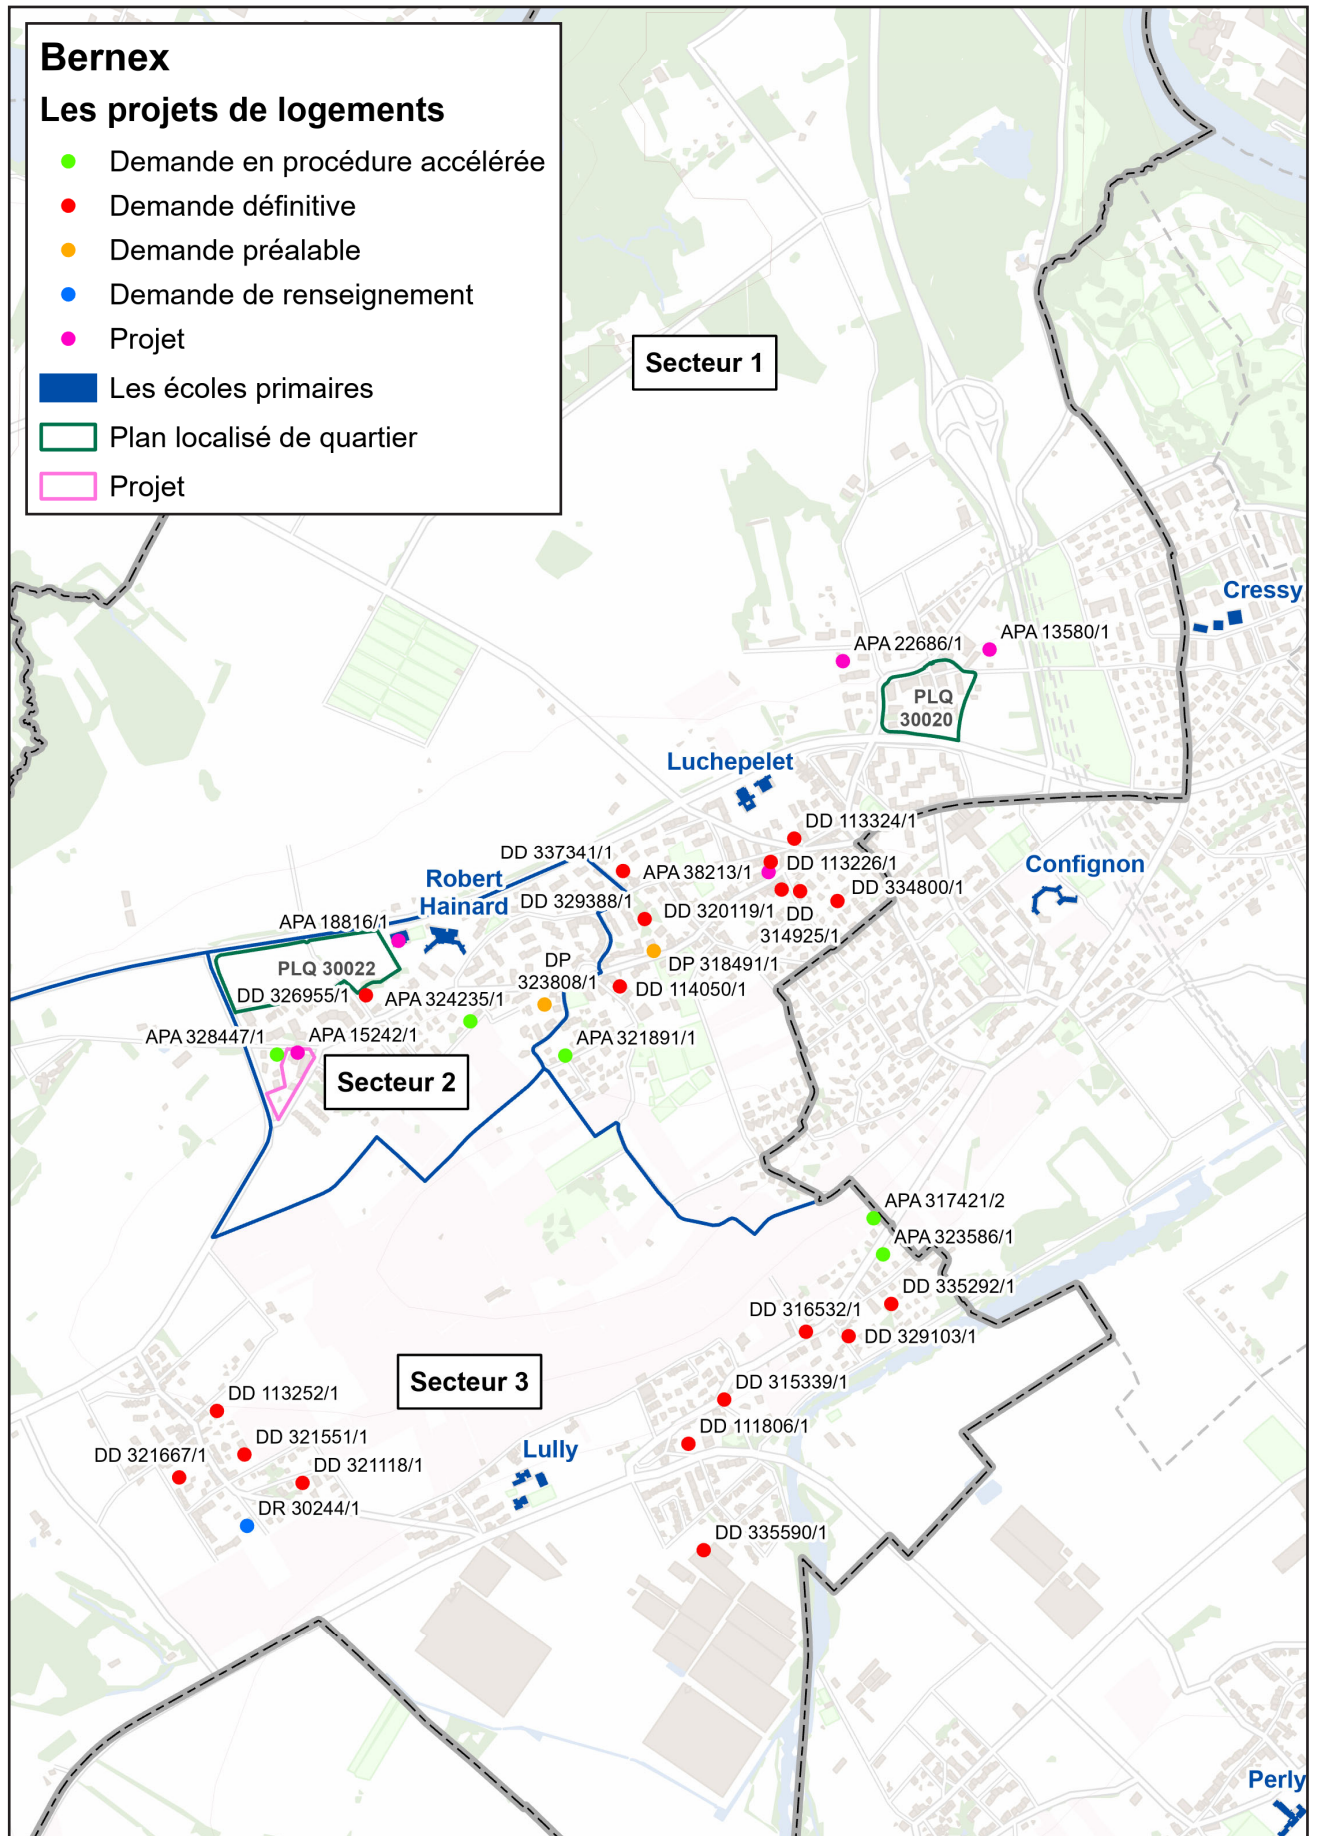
Bernex
Les projets de logements
Demande en procédure accélérée
Demande définitive
Demande préalable
Demande de renseignement
Projet
Les écoles primaires
Plan localisé de quartier
Projet

Secteur 1

Cressy
APA 22686/1
APA 13580/1
PLQ 30020
Luchepelet
DD 113324/1
DD 337341/1
APA 38213/1
DD 113226/1
Confignon
Robert Hainard
DD 329388/1
DD 334800/1
DD 320119/1
DD 314925/1
APA 18816/1
PLQ 30022
DP 323808/1
DP 318491/1
DD 326955/1
APA 324235/1
DD 114050/1
APA 328447/1
APA 15242/1
APA 321891/1
Secteur 2
APA 317421/2
APA 323586/1
DD 335292/1
DD 316532/1
DD 329103/1
Secteur 3
DD 113252/1
DD 315339/1
DD 111806/1
DD 321551/1
Lully
DD 321667/1
DD 321118/1
DR 30244/1
DD 335590/1
Perly